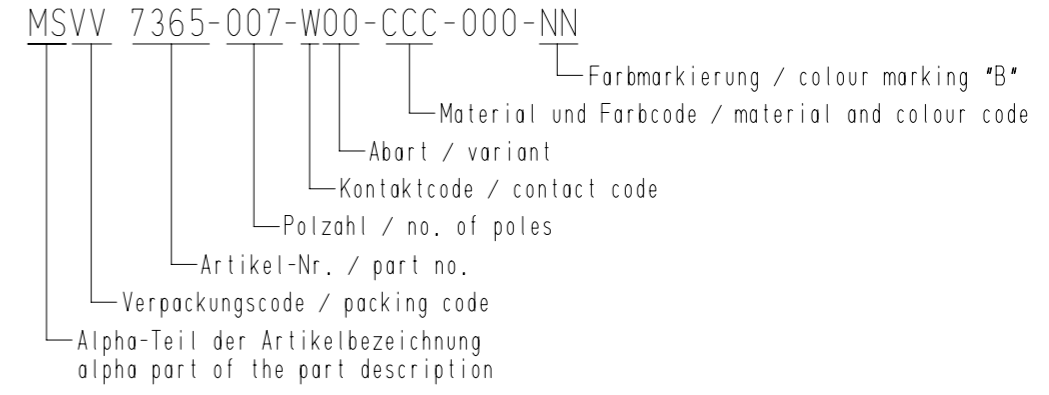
MSVV 7365-007-W00-CCC-000-NN

Farbmarkierung / colour marking "B"

Material und Farbcode / material and colour code

Abart / variant

Kontaktcode / contact code

Polzahl / no. of poles

Artikel-Nr. / part no.

Verpackungscode / packing code

Alpha-Teil der Artikelbezeichnung
alpha part of the part description